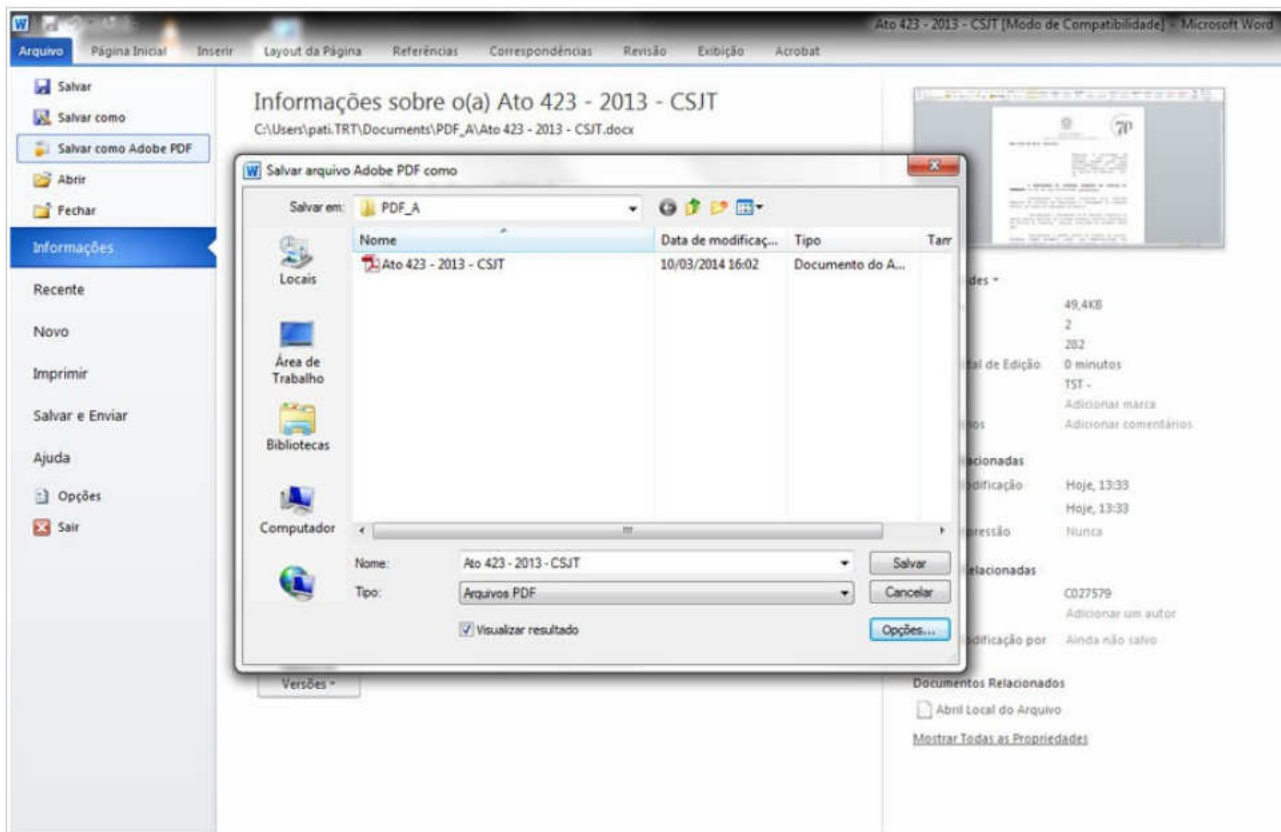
Ato 423 - 2013 - CSJT [Modo de Compatibilidade] - Microsoft Word

Arquivo Página Inicial Inserir Layout da Página Referências Correspondências Revisão Exibição Acrobat

Salvar
Salvar como
Salvar como Adobe PDF
Abrir
Fechar
Informações
Recente
Novo
Imprimir
Salvar e Enviar
Ajuda
Opções
Sair

Informações sobre o(a) Ato 423 - 2013 - CSJT
C:\Users\pati.TRT\Documents\PDF_A\Ato 423 - 2013 - CSJT.docx

Salvar arquivo Adobe PDF como

Salvar em: PDF_A

| Nome | Data de modificaç... | Tipo | Tam |
|---|---|---|---|
| Ato 423 - 2013 - CSJT | 10/03/2014 16:02 | Documento do A... | |

Locais
Área de Trabalho
Bibliotecas
Computador

Nome: Ato 423 - 2013 - CSJT
Tipo: Arquivos PDF
Visualizar resultado
Salvar
Cancelar
Opções...

Versões

des
49,4KB
2
282
al de Edição 0 minutos
TST -
Adicionar marca
os Adicionar comentários
acionadas
dificação Hoje, 13:33
Hoje, 13:33
pressão Nunca
elacionadas
C027579
Adicionar um autor
dificação por Ainda não salvo

Documentos Relacionados
Abrir Local do Arquivo
Mostrar Todas as Propriedades